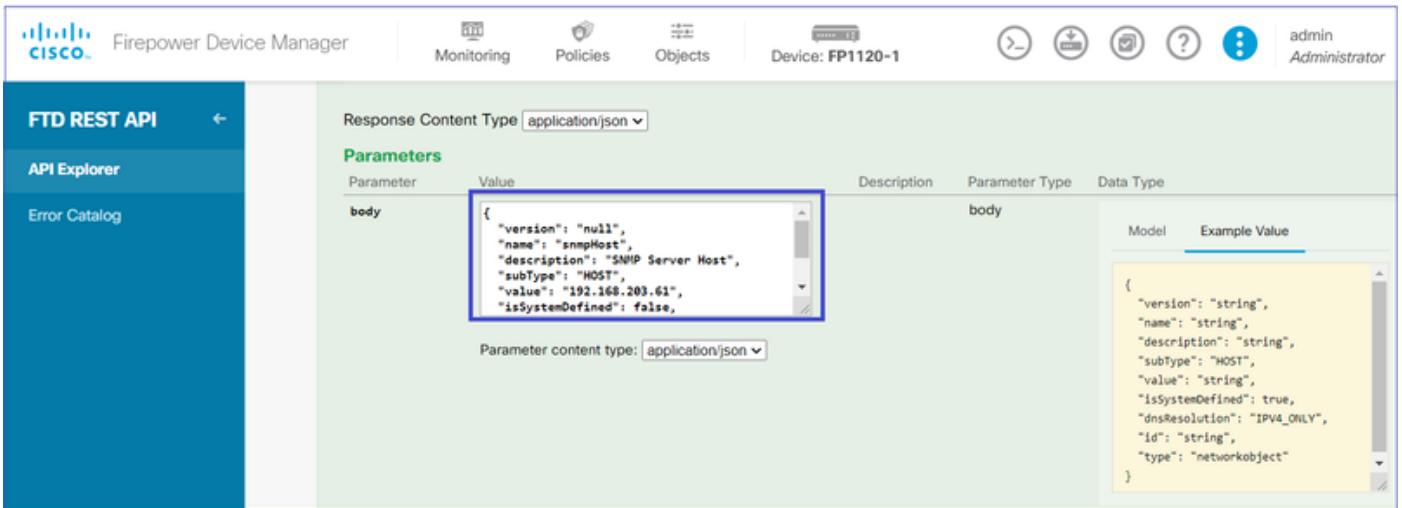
cisco Firepower Device Manager

Monitoring Policies Objects Device: FP1120-1

admin
Administrator

FTD REST API ←

API Explorer

Error Catalog

Response Content Type application/json

Parameters

| Parameter | Value | Description | Parameter Type | Data Type |
|---|---|---|---|---|
| body | { "version": "null", "name": "snmpHost", "description": "SNMP Server Host", "subType": "HOST", "value": "192.168.203.61", "isSystemDefined": false, | | body | Model Example Value |

Parameter content type: application/json

{
"version": "string",
"name": "string",
"description": "string",
"subType": "HOST",
"value": "string",
"isSystemDefined": true,
"dnsResolution": "IPV4_ONLY",
"id": "string",
"type": "networkobject"
}